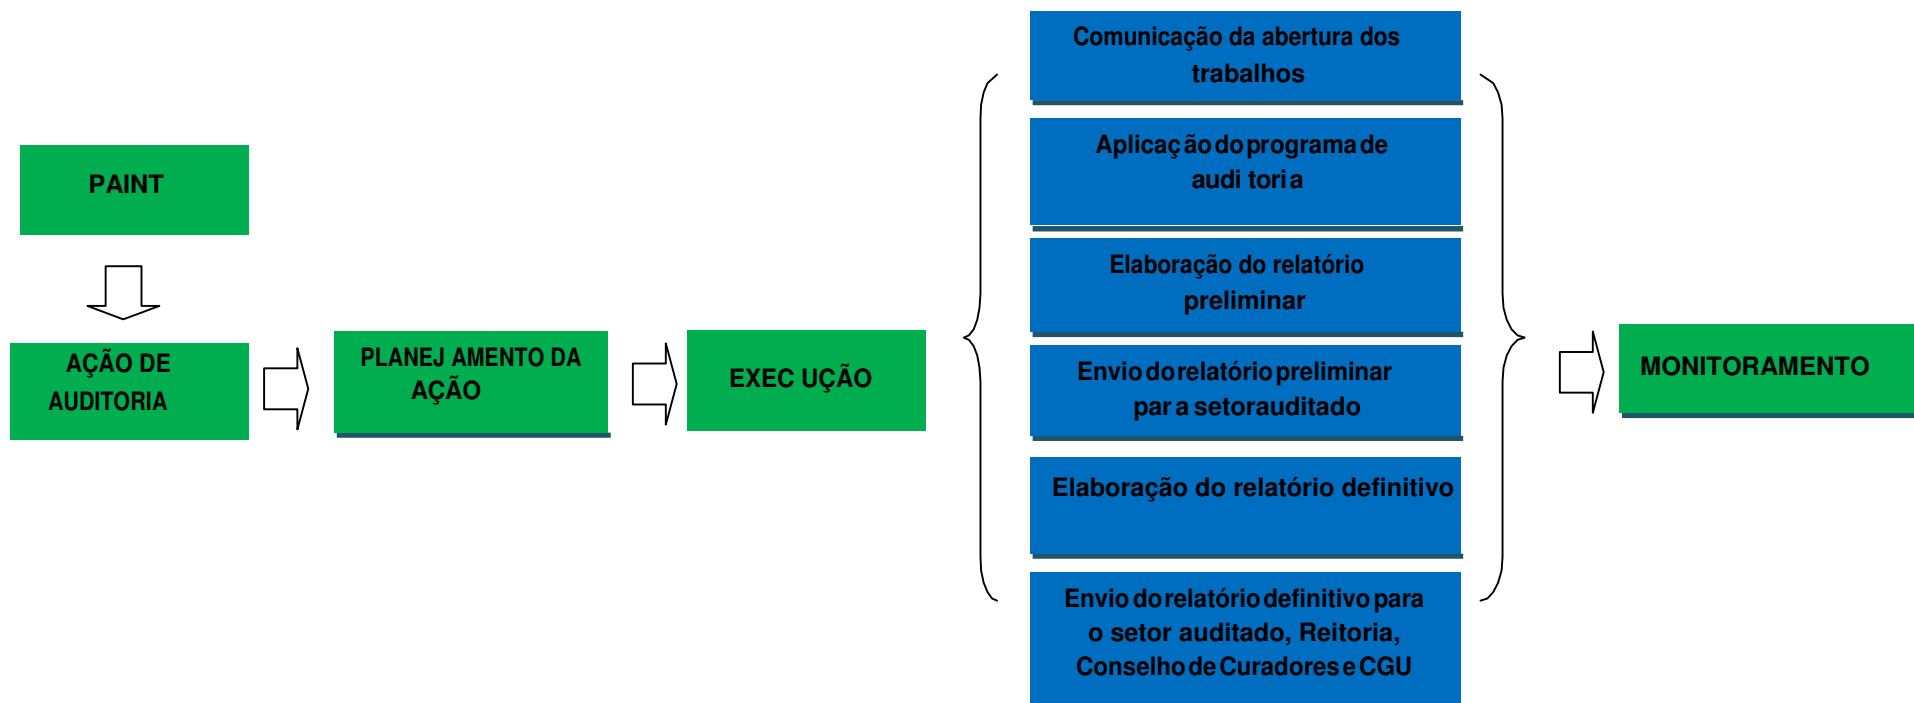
PAINT

AÇÃO DE AUDITORIA

PLANEJ AMENTO DA AÇÃO

EXEC UÇÃO

Comunicação da abertura dos trabalhos

Aplicação do programa de auditoria

Elaboração do relatório preliminar

Envio do relatório preliminar para setor auditado

Elaboração do relatório definitivo

Envio do relatório definitivo para o setor auditado, Reitoria, Conselho de Curadores e CGU

MONITORAMENTO